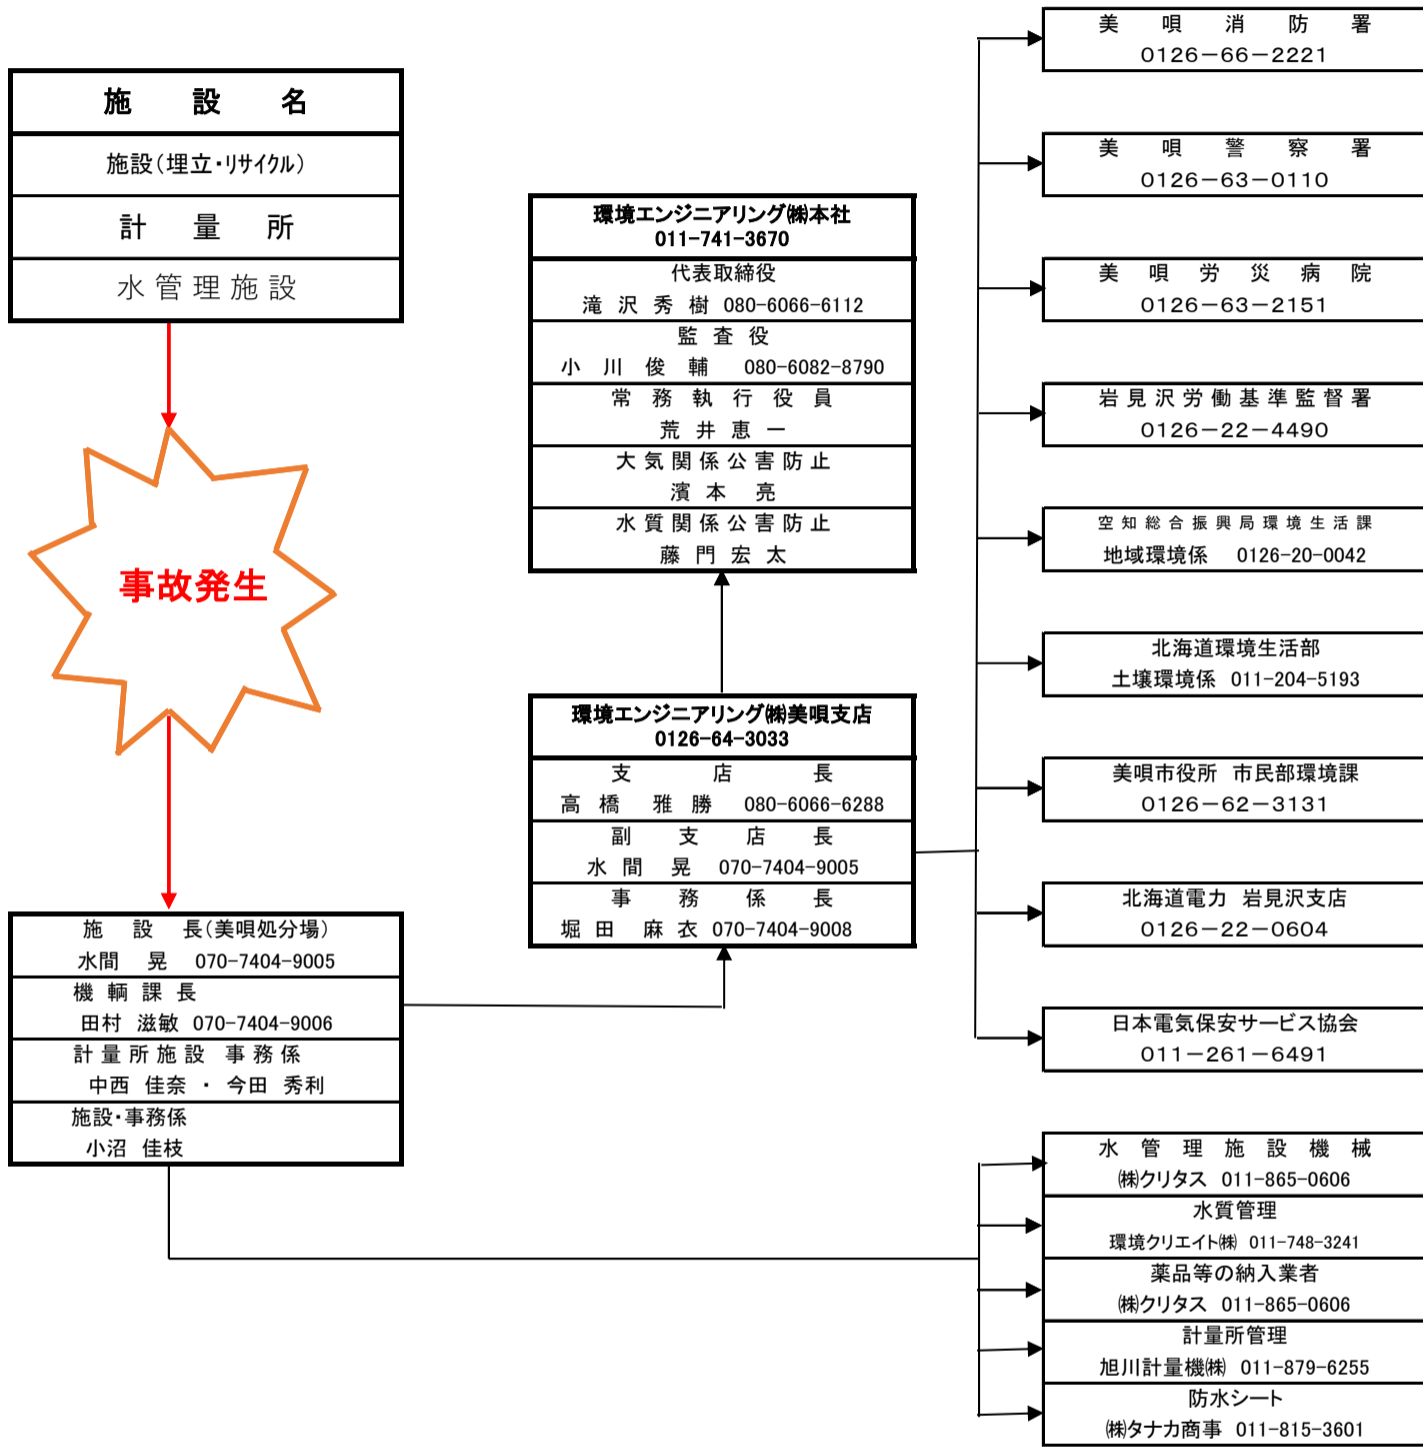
施　設　名

施設（埋立・リサイクル）

計　量　所

水管理施設

事故発生

施　設　長（美唄処分場）
水間　晃　070-7404-9005

機 輌 課 長
田村　滋敏　070-7404-9006

計 量 所 施 設　事 務 係
中西　佳奈　・　今田　秀利

施設・事務係
小沼　佳枝

環境エンジニアリング㈱本社
011-741-3670

代表取締役
滝　沢　秀　樹　080-6066-6112

監　査　役
小　川　俊　輔　080-6082-8790

常　務　執　行　役　員
荒　井　恵　一

大 気 関 係 公 害 防 止
濱　本　亮

水 質 関 係 公 害 防 止
藤　門　宏　太

環境エンジニアリング㈱美唄支店
0126-64-3033

支　店　長
高　橋　雅　勝　080-6066-6288

副　支　店　長
水　間　晃　070-7404-9005

事　務　係　長
堀　田　麻　衣　070-7404-9008

美　唄　消　防　署
0126−66−2221

美　唄　警　察　署
0126−63−0110

美　唄　労　災　病　院
0126−63−2151

岩見沢労働基準監督署
0126−22−4490

空知総合振興局環境生活課
地域環境係　0126-20-0042

北海道環境生活部
土壌環境係　011-204-5193

美唄市役所　市民部環境課
0126−62−3131

北海道電力　岩見沢支店
0126−22−0604

日本電気保安サービス協会
011−261−6491

水　管　理　施　設　機　械
㈱クリタス　011-865-0606

水質管理
環境クリエイト㈱　011-748-3241

薬品等の納入業者
㈱クリタス　011-865-0606

計量所管理
旭川計量機㈱　011-879-6255

防水シート
㈱タナカ商事　011-815-3601